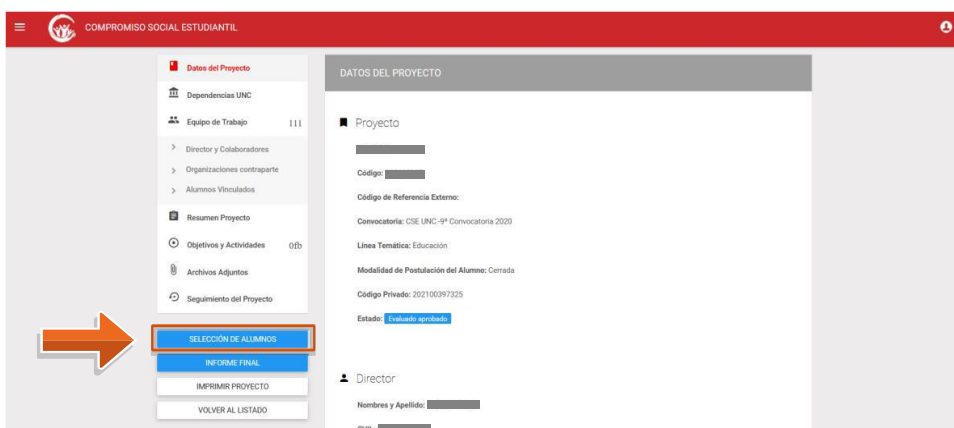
COMPROMISO SOCIAL ESTUDIANTIL

Datos del Proyecto

Dependencias UNC

Equipo de Trabajo 111

Director y Colaboradores

Organizaciones contraparte

Alumnos Vinculados

Resumen Proyecto

Objetivos y Actividades 0fb

Archivos Adjuntos

Seguimiento del Proyecto

SELECCIÓN DE ALUMNOS

INFORME FINAL

IMPRIMIR PROYECTO

VOLVER AL LISTADO

DATOS DEL PROYECTO

Proyecto

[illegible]

Código: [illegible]

Código de Referencia Externo:

Convocatoria: CSE UNC -9ª Convocatoria 2020

Línea Temática: Educación

Modalidad de Postulación del Alumno: Cerrada

Código Privado: 202100397325

Estado: Evaluado aprobado

Director

Nombres y Apellido: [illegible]

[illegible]